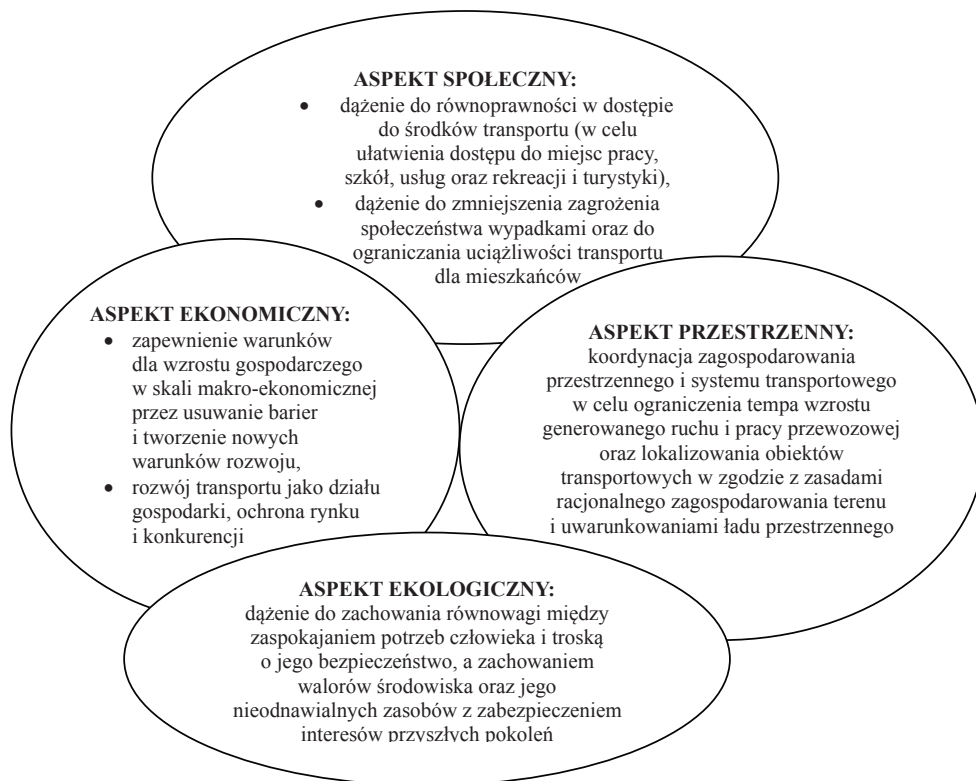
ASPEKT SPOŁECZNY:

- dążenie do równoprawności w dostępie do środków transportu (w celu ułatwienia dostępu do miejsc pracy, szkół, usług oraz rekreacji i turystyki),
- dążenie do zmniejszenia zagrożenia społeczeństwa wypadkami oraz do ograniczania uciążliwości transportu dla mieszkańców

ASPEKT EKONOMICZNY:

- zapewnienie warunków dla wzrostu gospodarczego w skali makro-ekonomicznej przez usuwanie barier i tworzenie nowych warunków rozwoju,
- rozwój transportu jako działu gospodarki, ochrona rynku i konkurencji

ASPEKT PRZESTRZENNY:
koordynacja zagospodarowania przestrzennego i systemu transportowego w celu ograniczenia tempa wzrostu generowanego ruchu i pracy przewozowej oraz lokalizowania obiektów transportowych w zgodzie z zasadami racjonalnego zagospodarowania terenu i uwarunkowaniami ładu przestrzennego

ASPEKT EKOLOGICZNY:
dążenie do zachowania równowagi między zaspokajaniem potrzeb człowieka i troską o jego bezpieczeństwo, a zachowaniem walorów środowiska oraz jego nieodnawialnych zasobów z zabezpieczeniem interesów przyszłych pokoleń